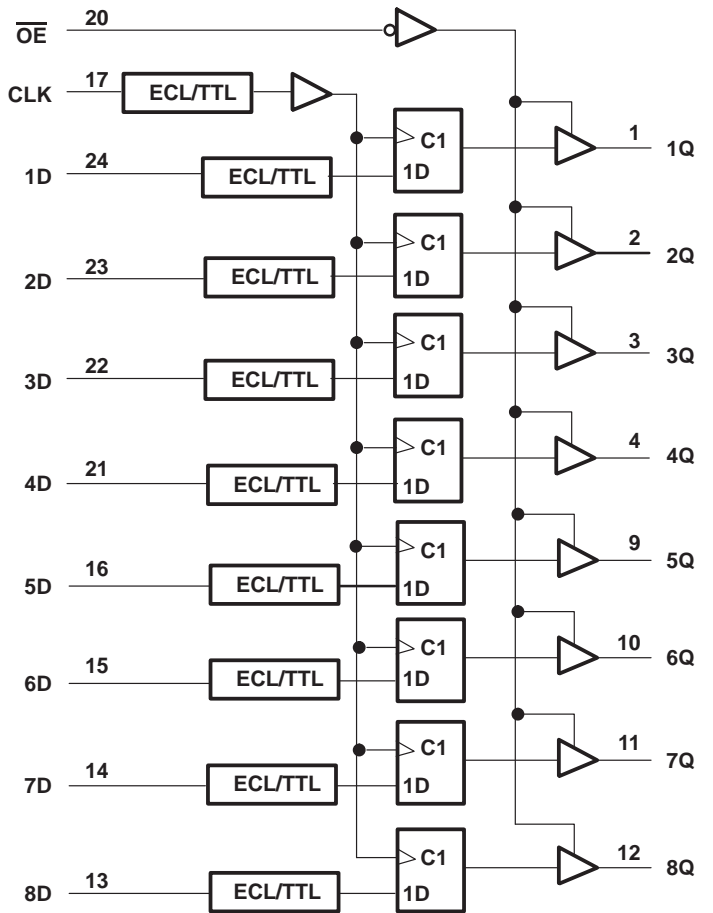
$\overline{OE}$ 20

CLK 17 ECL/TTL

1D 24 ECL/TTL C1 1D 1 1Q

2D 23 ECL/TTL C1 1D 2 2Q

3D 22 ECL/TTL C1 1D 3 3Q

4D 21 ECL/TTL C1 1D 4 4Q

5D 16 ECL/TTL C1 1D 9 5Q

6D 15 ECL/TTL C1 1D 10 6Q

7D 14 ECL/TTL C1 1D 11 7Q

8D 13 ECL/TTL C1 1D 12 8Q